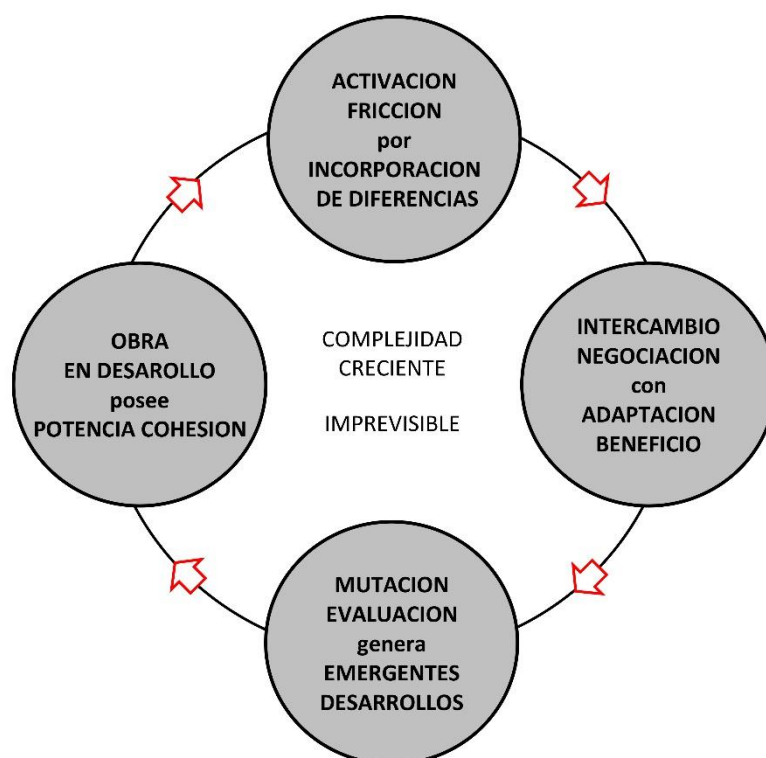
ACTIVACION
FRICCION
por
INCORPORACION
DE DIFERENCIAS

OBRA
EN DESAROLLO
posee
POTENCIA COHESION

COMPLEJIDAD
CRECIENTE

IMPREVISIBLE

INTERCAMBIO
NEGOCIACION
con
ADAPTACION
BENEFICIO

MUTACION
EVALUACION
genera
EMERGENTES
DESARROLLOS